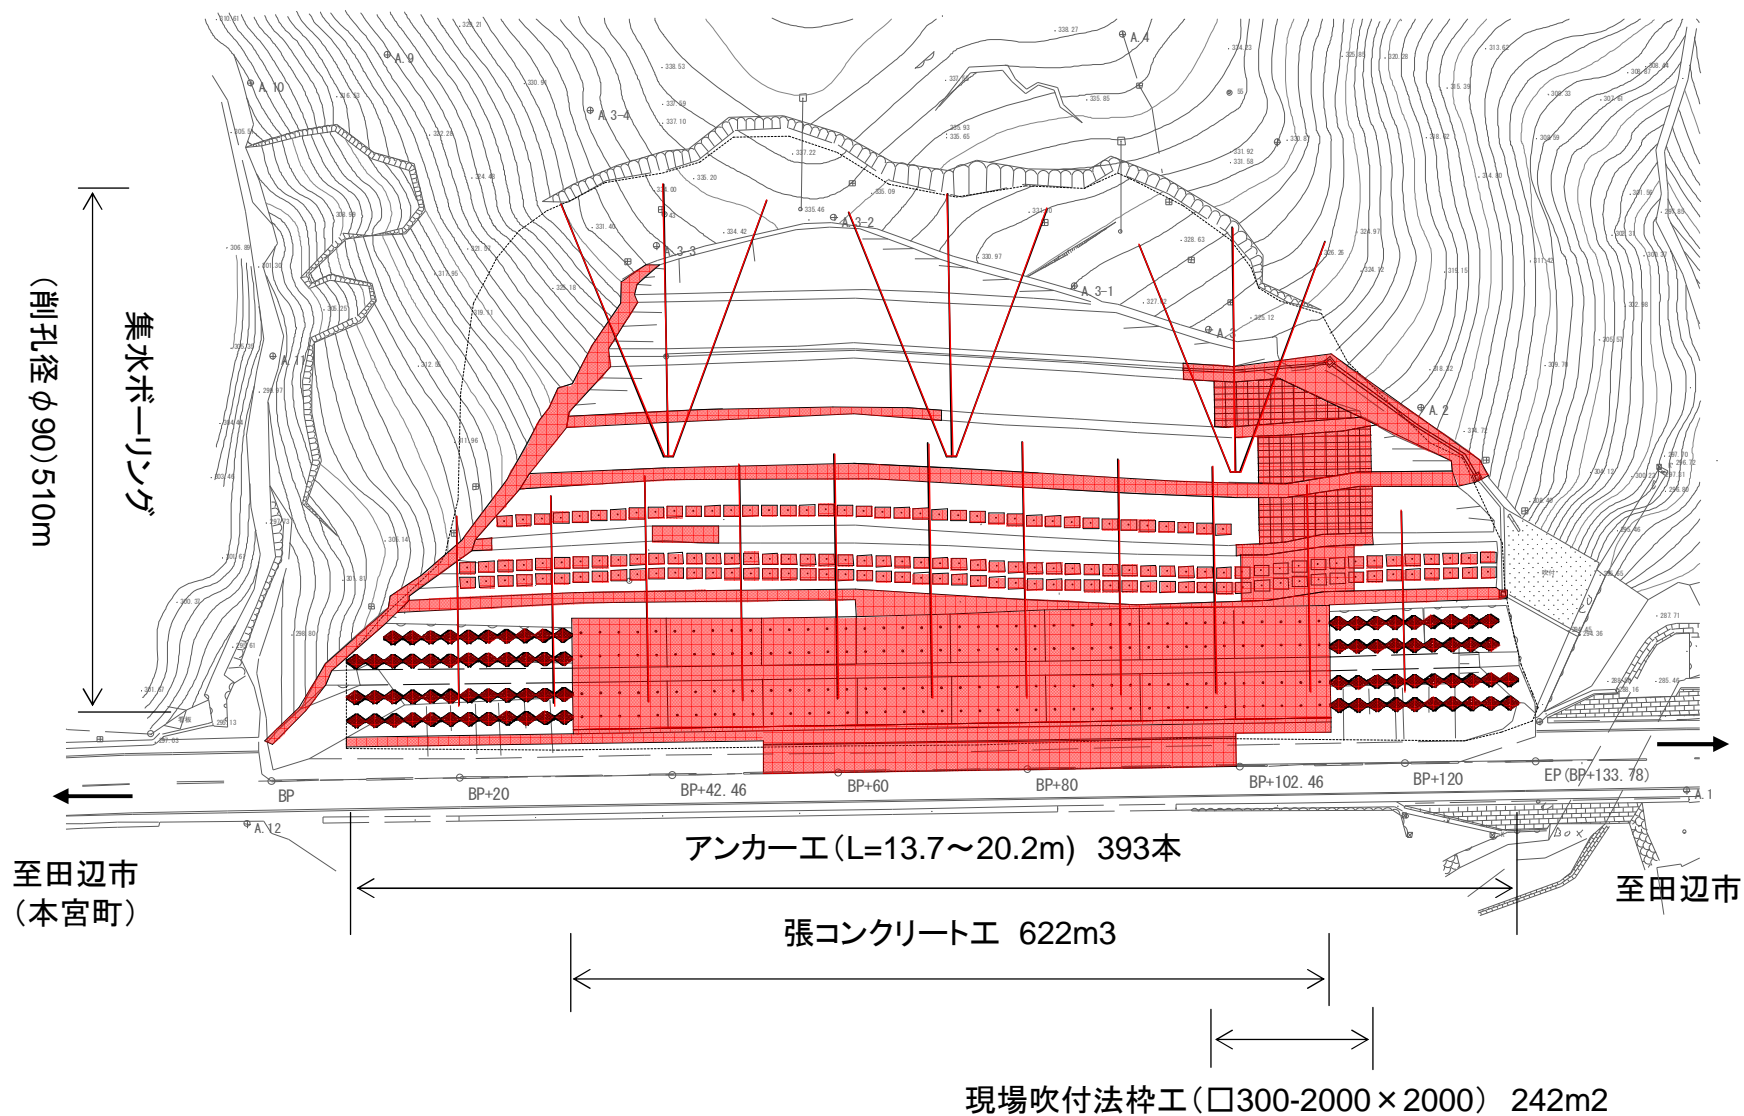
A.10
A.9
A.4
A 3-4
A 3-3
A 3-2
A 3-1
A.3
A.2
A.11
A.12
A.1

集水ボーリング
(削孔径φ90)510m

BP
BP+20
BP+42.46
BP+60
BP+80
BP+102.46
BP+120
EP(BP+133.78)

アンカー工(L=13.7～20.2m) 393本

至田辺市
(本宮町)

至田辺市

張コンクリート工 622m3

現場吹付法枠工(□300-2000×2000) 242m2